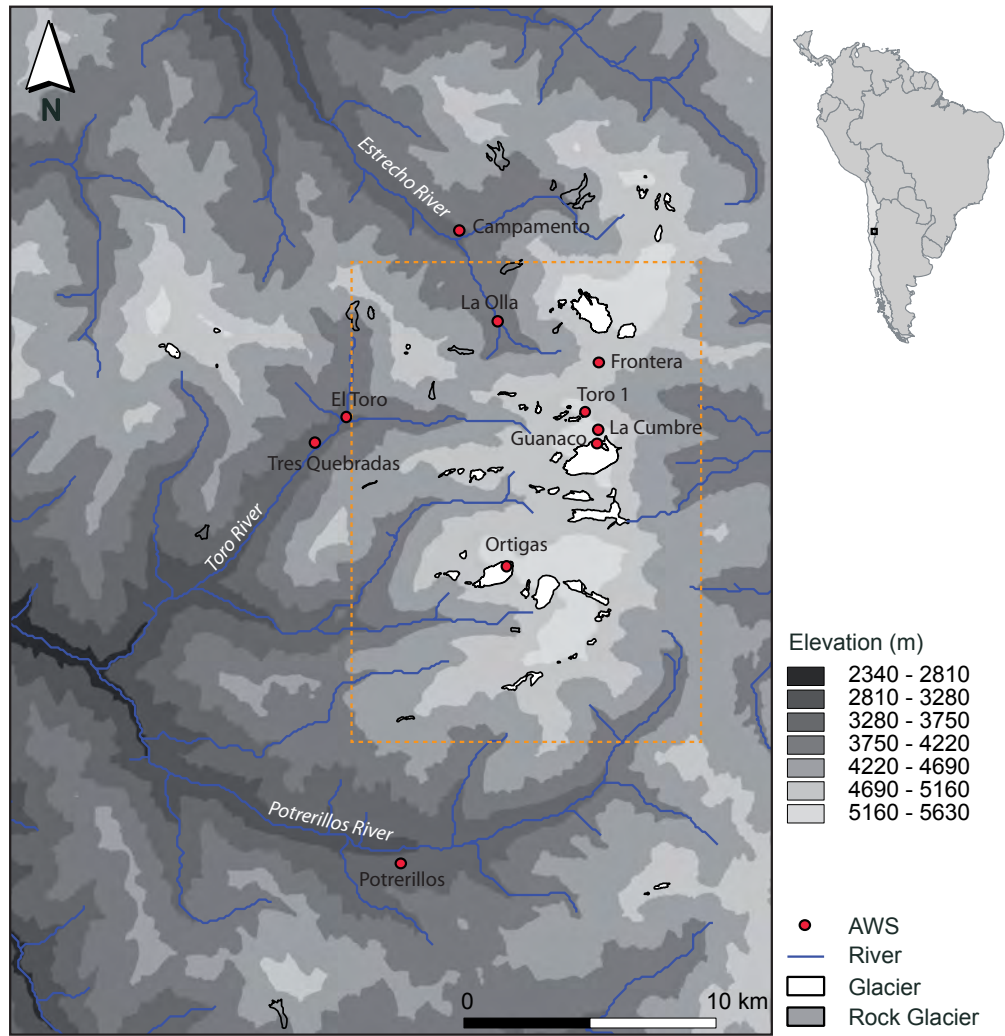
N

Estrecho River
Campamento
La Olla
Frontera
Toro 1
El Toro
La Cumbre
Guanaco
Tres Quebradas
Toro River
Ortigas
Potrerillos River
Potrerillos

Elevation (m)
2340 - 2810
2810 - 3280
3280 - 3750
3750 - 4220
4220 - 4690
4690 - 5160
5160 - 5630

AWS
River
Glacier
Rock Glacier

0
10 km